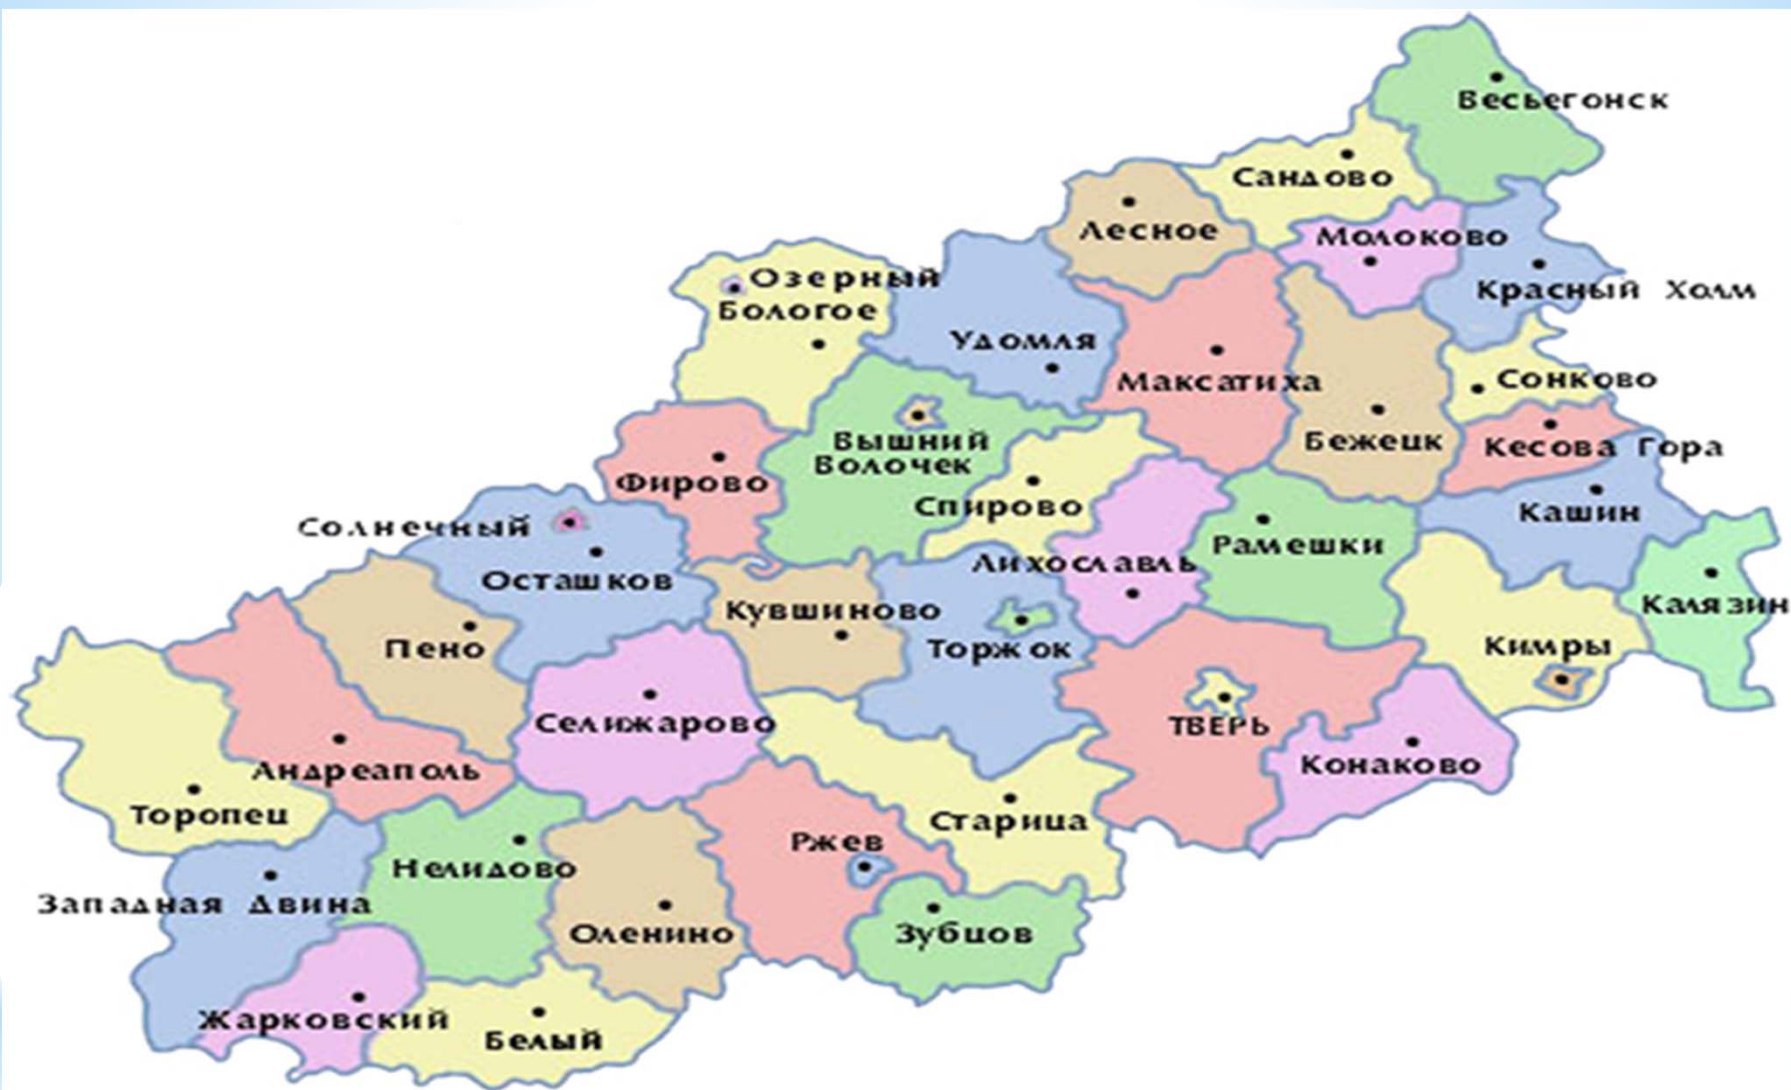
Весьегонск
Сандово
Лесное
Молоково
Красный Холм
Озерный
Бологое
Удомля
Максатиха
Сонково
Бежецк
Кесова Гора
Вышний Волочек
Фирово
Спирово
Кашин
Солнечный
Осташков
Лихославль
Рамешки
Калязин
Кувшиново
Пено
Торжок
Кимры
Селижарово
ТВЕРЬ
Андреаполь
Конаково
Торопец
Старица
Ржев
Нелидово
Западная Двина
Оленино
Зубцов
Жарковский
Белый